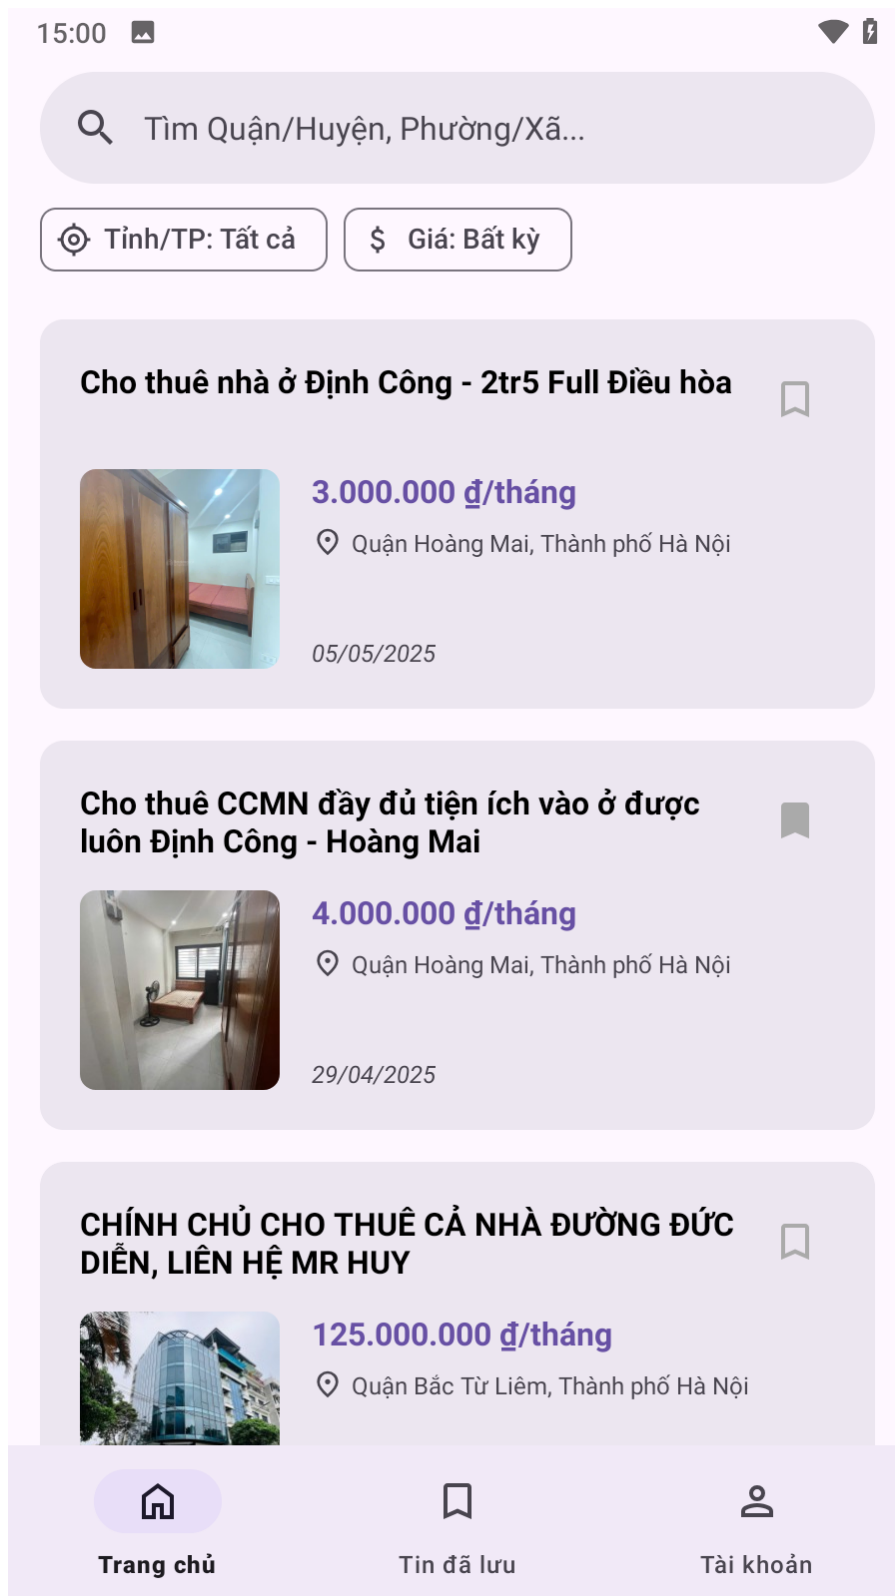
15:00

Tìm Quận/Huyện, Phường/Xã...

Tỉnh/TP: Tất cả

$ Giá: Bất kỳ

Cho thuê nhà ở Định Công - 2tr5 Full Điều hòa

3.000.000 đ/tháng

Quận Hoàng Mai, Thành phố Hà Nội

05/05/2025

Cho thuê CCMN đầy đủ tiện ích vào ở được luôn Định Công - Hoàng Mai

4.000.000 đ/tháng

Quận Hoàng Mai, Thành phố Hà Nội

29/04/2025

CHÍNH CHỦ CHO THUÊ CẢ NHÀ ĐƯỜNG ĐỨC DIỄN, LIÊN HỆ MR HUY

125.000.000 đ/tháng

Quận Bắc Từ Liêm, Thành phố Hà Nội

Trang chủ

Tin đã lưu

Tài khoản